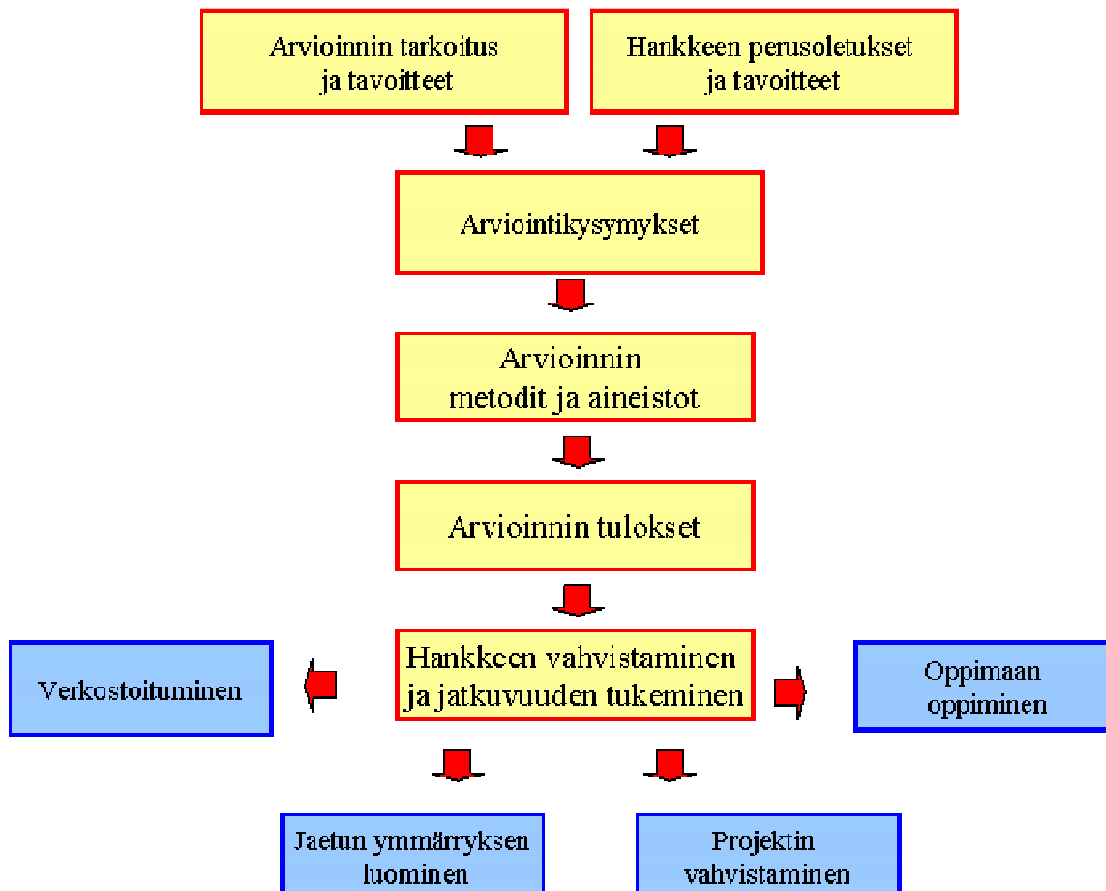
Arvioinnin tarkoitus ja tavoitteet

Hankkeen perusoletukset ja tavoitteet

Arviointikysymykset

Arvioinnin metodit ja aineistot

Arvioinnin tulokset

Hankkeen vahvistaminen ja jatkuvuuden tukeminen

Verkostoituminen

Oppimaan oppiminen

Jaetun ymmärryksen luominen

Projektin vahvistaminen